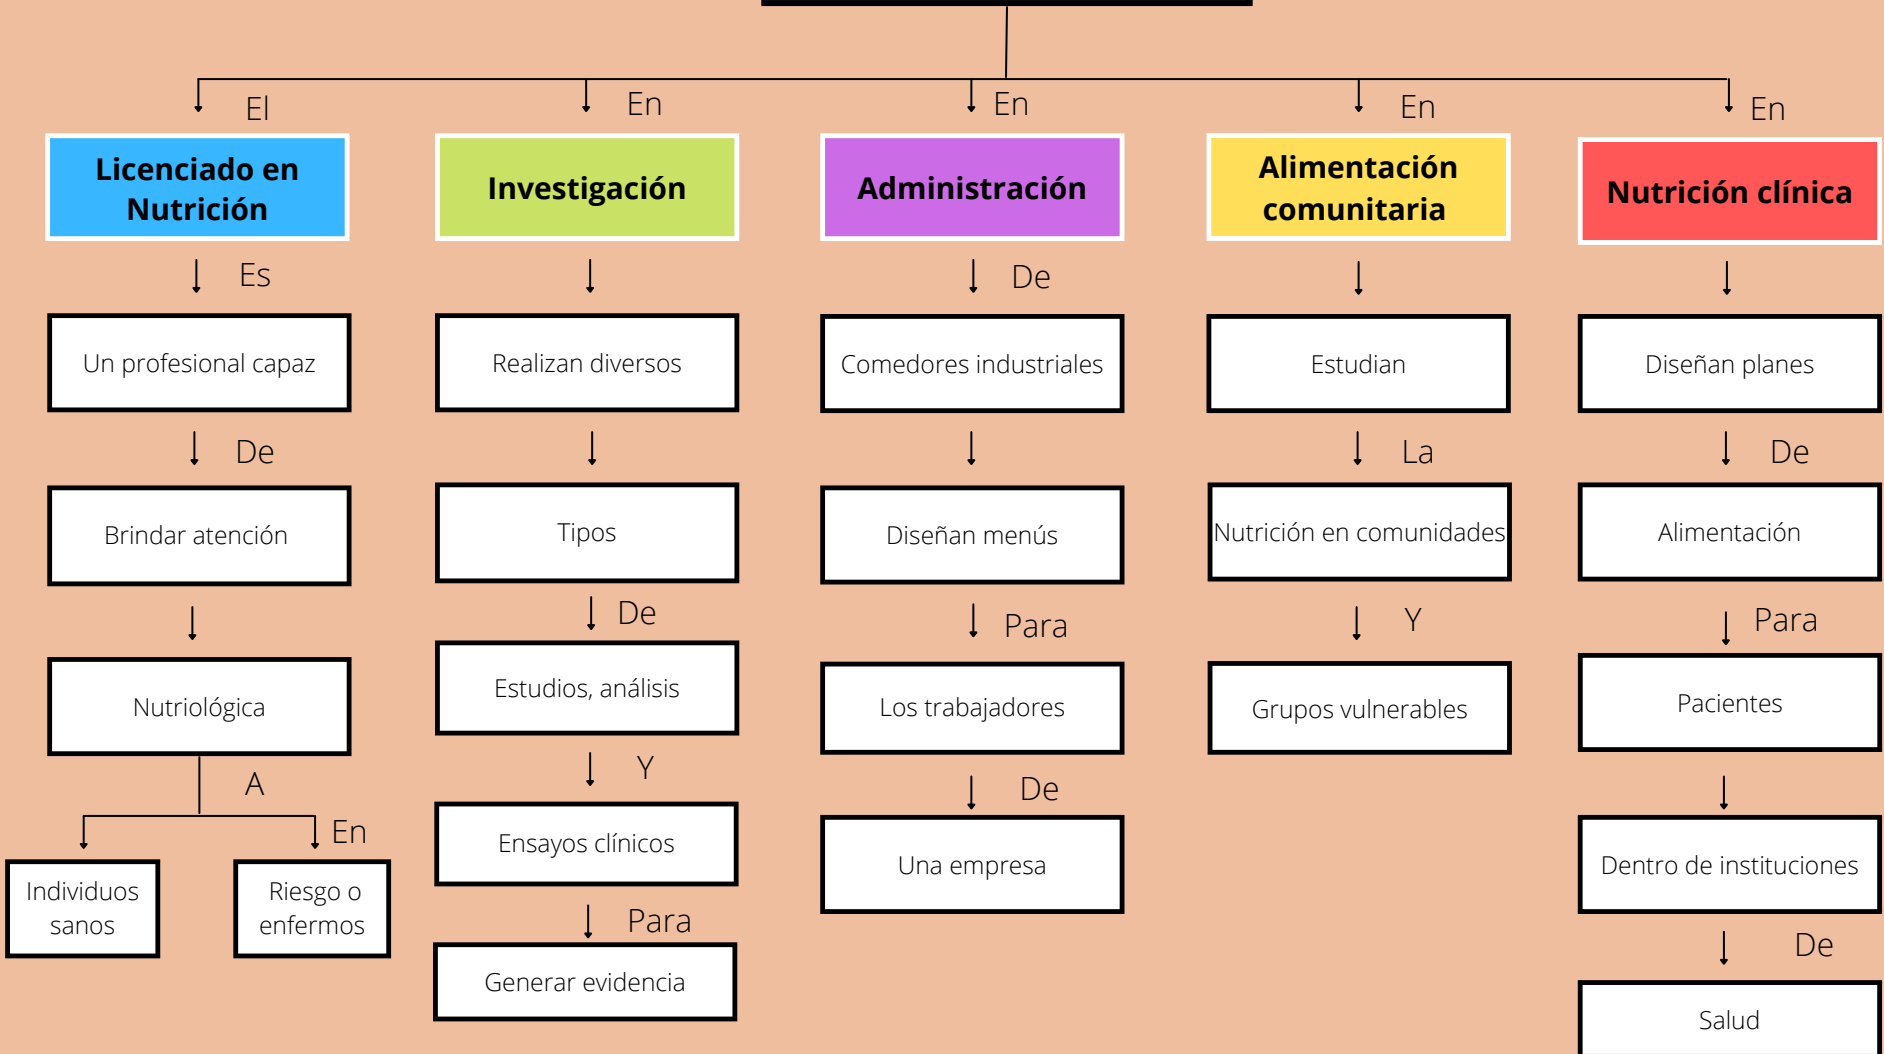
El

Licenciado en Nutrición

Es

Un profesional capaz

De

Brindar atención

Nutriológica

A

En

Individuos sanos

Riesgo o enfermos

En

Investigación

Realizan diversos

Tipos

De

Estudios, análisis

Y

Ensayos clínicos

Para

Generar evidencia

En

Administración

De

Comedores industriales

Diseñan menús

Para

Los trabajadores

De

Una empresa

En

Alimentación comunitaria

Estudian

La

Nutrición en comunidades

Y

Grupos vulnerables

En

Nutrición clínica

Diseñan planes

De

Alimentación

Para

Pacientes

Dentro de instituciones

De

Salud